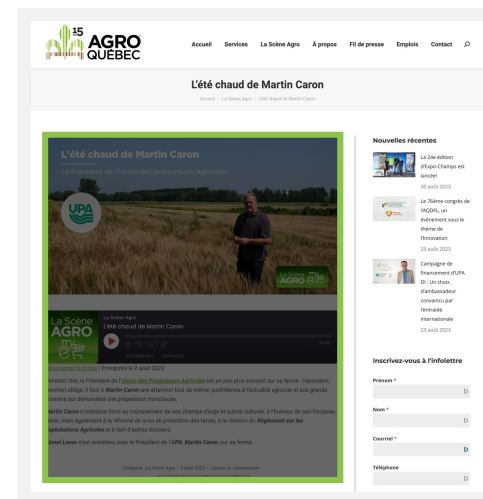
15 AGRO QUÉBEC

Accueil Services La Scène Agro À propos Fil de presse Emplois Contact

L'été chaud de Martin Caron

Accueil / La Scène Agro / L'été chaud de Martin Caron

L'été chaud de Martin Caron

Le Président de l'Union des producteurs Agricoles

UPA

La Scène AGRO

La Scène AGRO

La Scène Agro
L'été chaud de Martin Caron

Télécharger le fichier | Enregistré le 2 août 2023

Pendant l'été, le Président de l'Union des Producteurs Agricoles est un peu plus souvent sur sa ferme. Cependant, fonction oblige, il faut à Martin Caron une attention tout de même quotidienne à l'actualité agricole et aux grands dossiers qui demandent une préparation minutieuse.

Martin Caron s'intéresse donc au mûrissement de ses champs d'orge et autres cultures, à l'humeur de son troupeau laitier, mais également à la réforme de la loi de protection des terres, à la révision du Règlement sur les exploitations Agricoles et à tant d'autres dossiers.

Lionel Levac s'est entretenu avec le Président de l'UPA, Martin Caron, sur sa ferme.

Catégorie : La Scène Agro · 2 août 2023 · Laisser un commentaire

Nouvelles récentes

La 24e édition d'Expo-Champs est lancée!
30 août 2023

La 76ième congrès de l'AQDFL, un événement sous le thème de l'innovation
25 août 2023

Campagne de financement d'UPA DI : Un choix d'ambassadeur convaincu par l'entraide internationale
23 août 2023

Inscrivez-vous à l'infolettre

Prénom *

Nom *

Courriel *

Téléphone